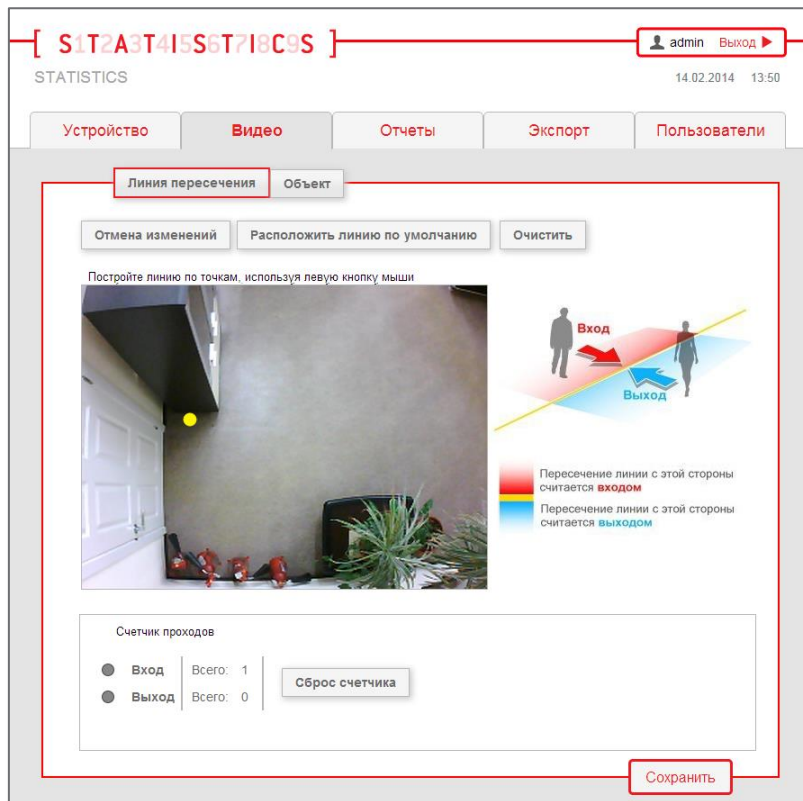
S1T2A3T4I5S6T7I8C9S

STATISTICS

admin Выход

14.02.2014 13:50

Устройство | Видео | Отчеты | Экспорт | Пользователи

Линия пересечения | Объект

Отмена изменений | Расположить линию по умолчанию | Очистить

Постройте линию по точкам, используя левую кнопку мыши

Вход

Выход

Пересечение линии с этой стороны считается входом

Пересечение линии с этой стороны считается выходом

Счетчик проходов

Вход Всего: 1

Выход Всего: 0

Сброс счетчика

Сохранить